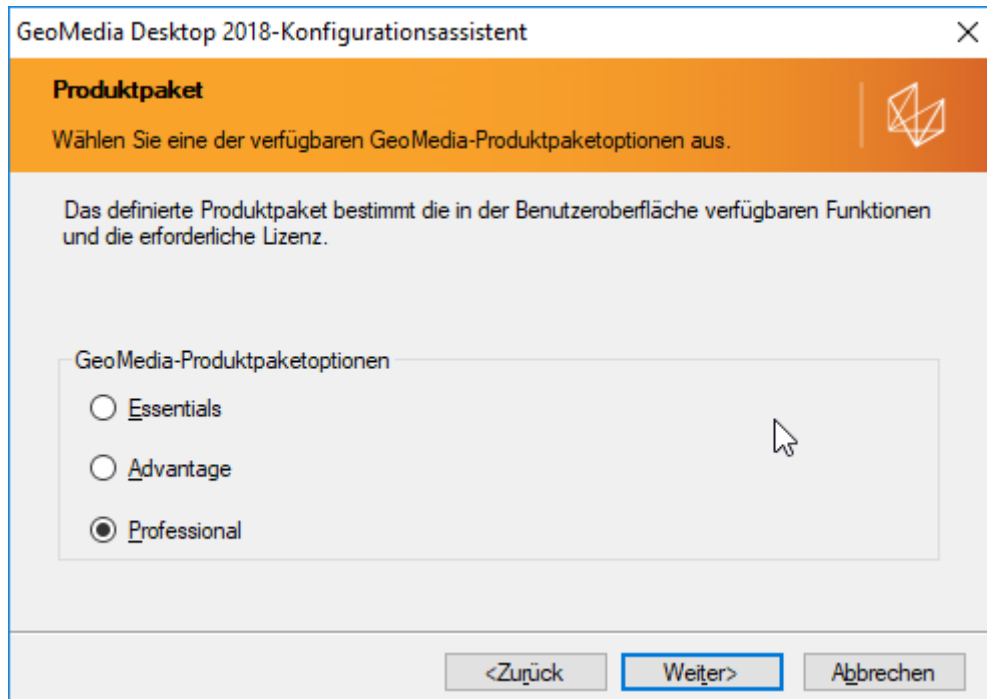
GeoMedia Desktop 2018-Konfigurationsassistent

Produktpaket

Wählen Sie eine der verfügbaren GeoMedia-Produktpaketoptionen aus.

Das definierte Produktpaket bestimmt die in der Benutzeroberfläche verfügbaren Funktionen und die erforderliche Lizenz.

GeoMedia-Produktpaketoptionen

Essentials

Advantage

Professional

<Zurück

Weiter>

Abbrechen